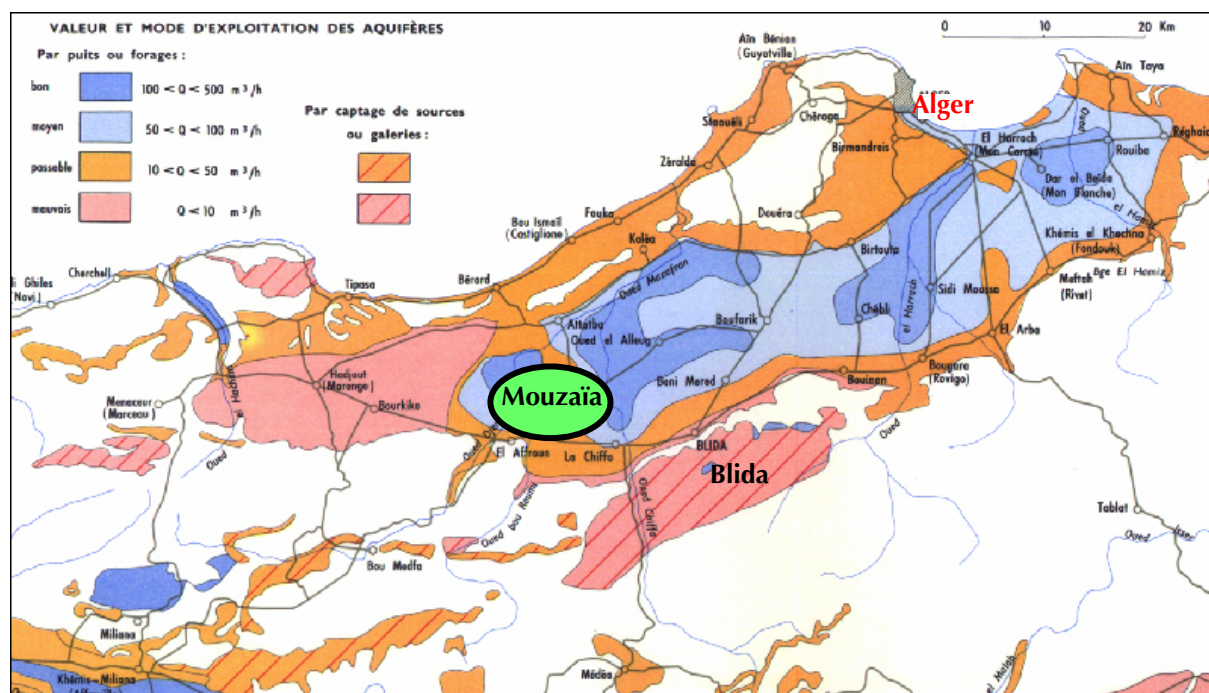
VALEUR ET MODE D'EXPLOITATION DES AQUIFÈRES

Par puits ou forages :

| | |
|---|---|
| bon | $100 < Q < 500$ m³/h |
| moyen | $50 < Q < 100$ m³/h |
| passable | $10 < Q < 50$ m³/h |
| mauvais | $Q < 10$ m³/h |

Par captage de sources ou galeries :

0 10 20 Km

Aïn Bénian (Guyotville)
Alger
Aïn Taya
Réghaïa
Staouéli
Chéraga
Birmandreis
El Harrach (Maison Carrée)
Rouiba
Dar el Beïda (Maison Blanche)
Zéralda
Douéra
Khémis el Khechna (Fondouk)
Bou Ismaïl (Castiglione)
Fouka
Koléa
Birtouta
Oued el Hamiz
Bge El Hamiz
Oued Mazafran
Meftah (Rivet)
Chebli
Sidi Moussa
el Harrach
Ghiles (Novi)
Cherchell
Tipasa
Bérard
Attatba
Oued el Alleug
Boufarik
El Arba
Hadjout (Marengo)
Beni Mered
Bougara (Rovigo)
Menaceur (Marceau)
Bourkika
Mouzaïa
Bouinan
Oued el Hachem
Oued
El Affroun
La Chiffa
BLIDA
Blida
Oued Djer
Oued bou Roumi
Oued Chiffa
Tablat
Oued Isser
Bou Medfa
Miliana
Khémis Miliana (Affreville)
Médéa